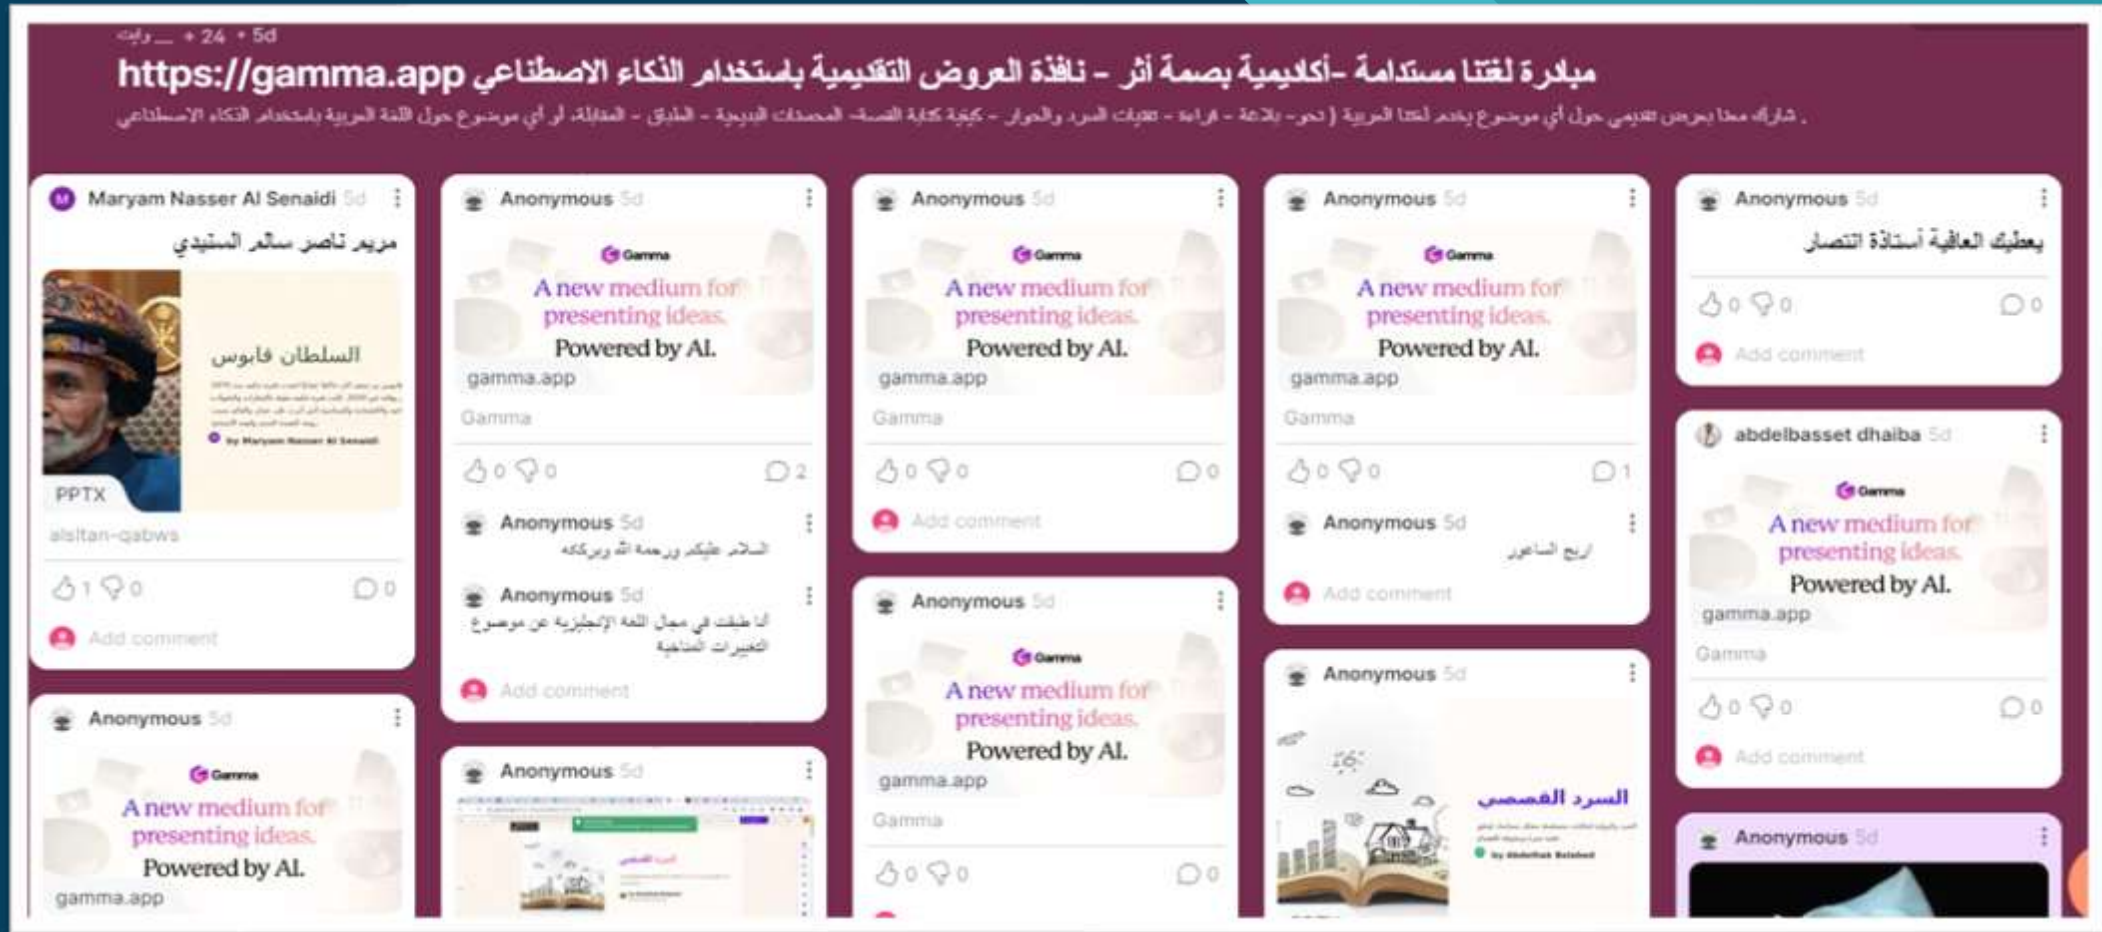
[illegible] • 24 • 5d

مبادرة لغتنا مستدامة -أكاديمية بصمة أثر - نافذة العروض التقديمية باستخدام الذكاء الاصطناعي https://gamma.app

شاركنا معنا بعرض تقديمي حول أي موضوع يخدم لغتنا العربية ( نحو - بلاغة - قراءة - تقنيات السرد والحوار - كيفية كتابة القصة- المحسنات البديعية - الطباق - المقابلة، أو أي موضوع حول اللغة العربية باستخدام الذكاء الاصطناعي .

Maryam Nasser Al Senaidi 5d
مريم ناصر سالم السنيدي
السلطان قابوس
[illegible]
By Maryam Nasser Al Senaidi
PPTX
alsltan-qabws
1 0 0
Add comment

Anonymous 5d
Gamma
A new medium for presenting ideas. Powered by AI.
gamma.app
Gamma
0 0 2
Anonymous 5d
السلام عليكم ورحمة الله وبركاته
Anonymous 5d
أنا طبقت في مجال اللغة الإنجليزية عن موضوع التغيرات المناخية
Add comment

Anonymous 5d
Gamma
A new medium for presenting ideas. Powered by AI.
gamma.app
Gamma
0 0 0
Add comment

Anonymous 5d
Gamma
A new medium for presenting ideas. Powered by AI.
gamma.app
Gamma
0 0 1
Anonymous 5d
اريج الساعوري
Add comment

Anonymous 5d
يعطيك العافية أستاذة انتصار
0 0 0
Add comment

abdelbasset dhaiba 5d
Gamma
A new medium for presenting ideas. Powered by AI.
gamma.app
Gamma
0 0 0
Add comment

Anonymous 5d
Gamma
A new medium for presenting ideas. Powered by AI.
gamma.app

Anonymous 5d
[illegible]

Anonymous 5d
Gamma
A new medium for presenting ideas. Powered by AI.
gamma.app
Gamma
0 0 0

Anonymous 5d
السرد القصصي
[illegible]
by Abdelhak Belabed

Anonymous 5d